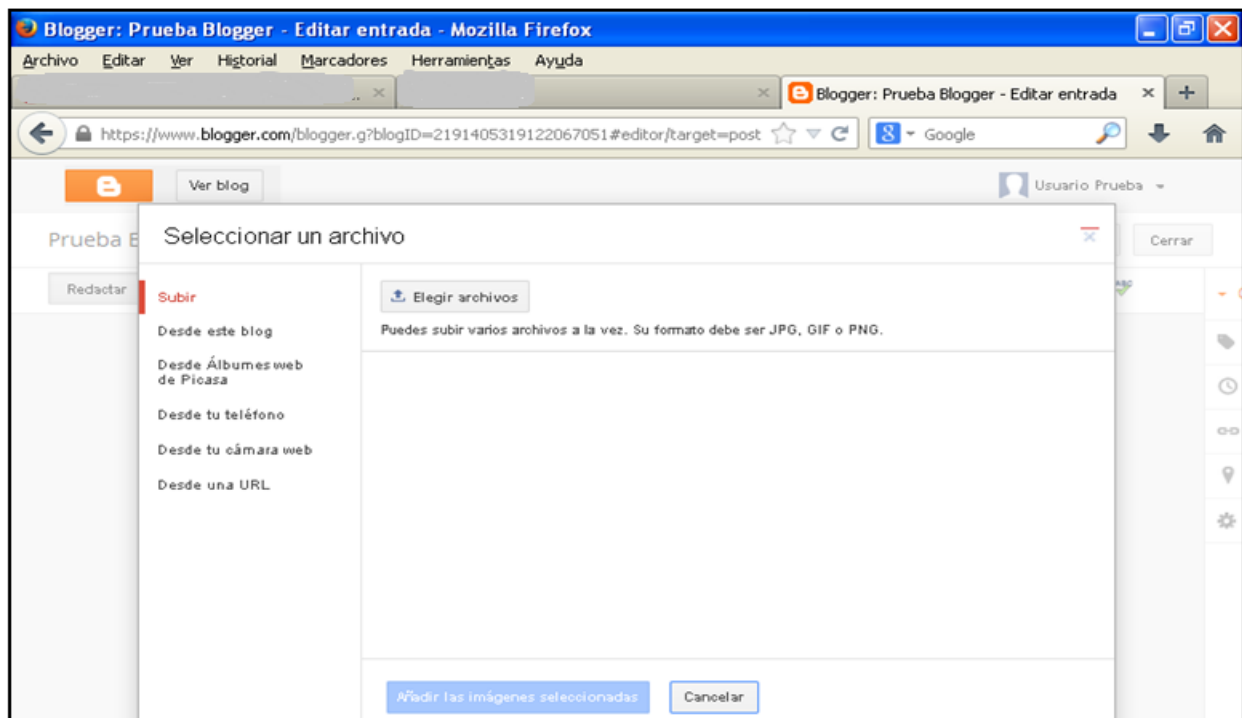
Blogger: Prueba Blogger - Editar entrada - Mozilla Firefox

Archivo Editar Ver Historial Marcadores Herramientas Ayuda

Blogger: Prueba Blogger - Editar entrada

https://www.blogger.com/blogger.g?blogID=2191405319122067051#editor/target=post

Google

Ver blog

Usuario Prueba

Prueba B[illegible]

Cerrar

Redactar

Seleccionar un archivo

Subir
Desde este blog
Desde Álbumes web de Picasa
Desde tu teléfono
Desde tu cámara web
Desde una URL

Elegir archivos

Puedes subir varios archivos a la vez. Su formato debe ser JPG, GIF o PNG.

Añadir las imágenes seleccionadas

Cancelar